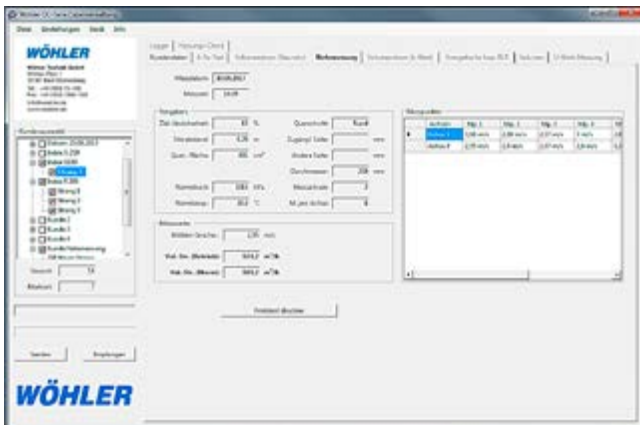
Wöhler DC-Serie Datenverwaltung

Datei Einstellungen Gerät Info

WÖHLER

Wöhler Technik GmbH
Wöhler-Platz 1
33181 Bad Wünnenberg
Tel.: +49 (0)2953 73-100
Fax: +49 (0)2953 7396-100
info@woehler.de
www.woehler.de

Kundenauswahl

Datum 23.05.2013
Kunde 1
Kunde 2
Kunde 3
Kunde/Netzmessung

Gesamt 74
Bearbeitet

Senden Empfangen

WÖHLER

Logger | Messungs-Check
Kundendaten | Δ-Tu-Test | Volumenstrom (Staurohr) | Netzmessung | Volumenstrom (k-Wert) | Vorlauffeuchte-/Lupe FLB | Volumen | U-Wert-Messung

Messdatum 20.05.2013
Messzeit 14:09

Vorgaben
Ziel-Genauigkeit 97 %
Querschnitt Rund
Messabstand 0,26 m
Zugang1 Seite mm
Quer.-Fläche 460 cm²
Andere Seite mm
Durchmesser 208 mm
Normdruck 1013 hPa
Messachsen 2
Normtemp. 20,0 °C
M. pro Achse 6

Messwerte
Mittlere Geschw. 2,95 m/s
Vol.-Str. (Betrieb) 503,2 m³/h
Vol.-Str. (Norm) 503,2 m³/h

| | Achsen | Mp. 1 | Mp. 2 | Mp. 3 | Mp. 4 | M |
|---|---|---|---|---|---|---|
| ▸ | Achse 1 | 2,96 m/s | 2,89 m/s | 2,97 m/s | 3 m/s | 2, |
| | Achse 2 | 2,75 m/s | 2,8 m/s | 2,97 m/s | 2,8 m/s | 3, |

Protokoll drucken